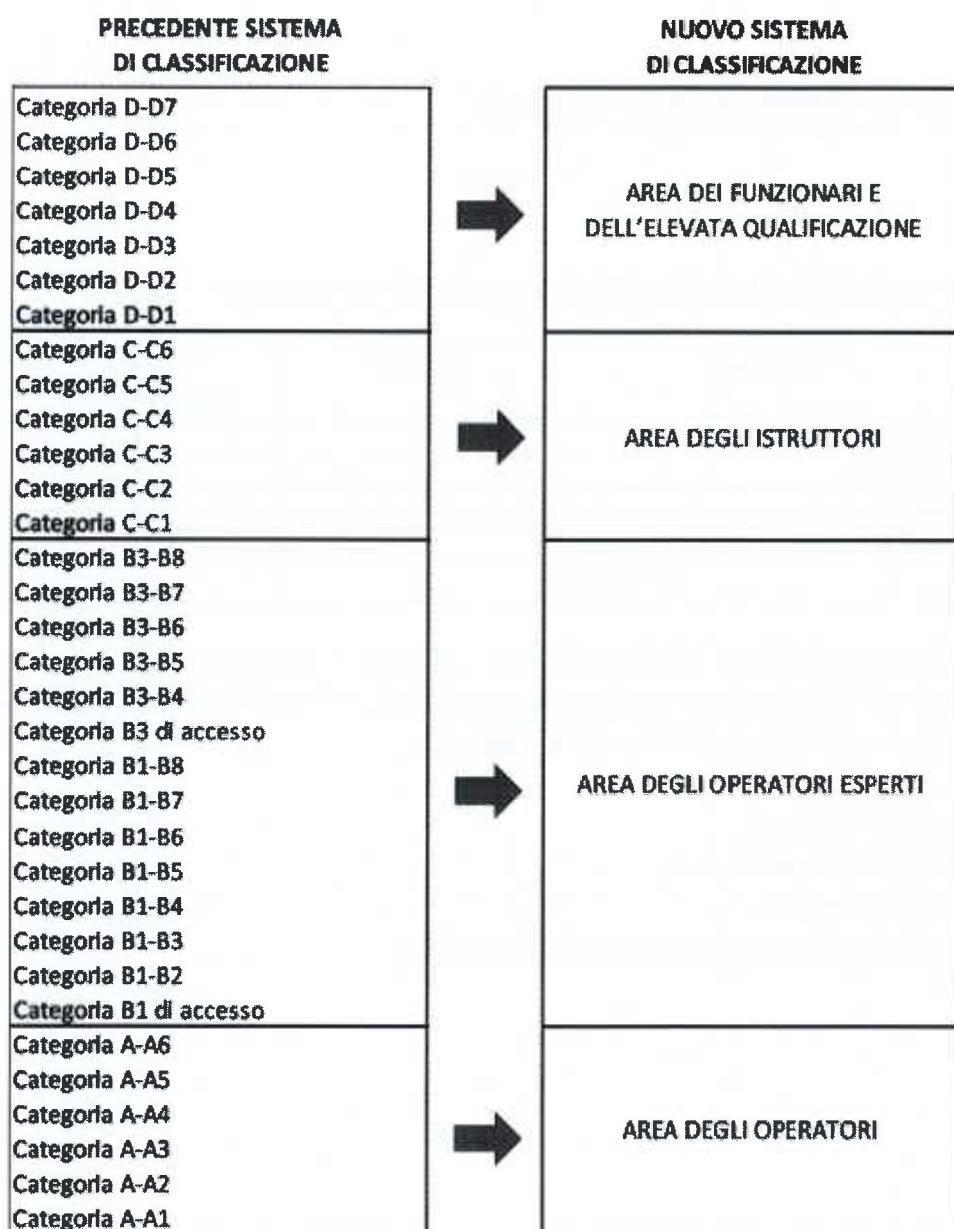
| PRECEDENTE SISTEMA DI CLASSIFICAZIONE | NUOVO SISTEMA DI CLASSIFICAZIONE |
|---|---|
| Categoria D-D7<br>Categoria D-D6<br>Categoria D-D5<br>Categoria D-D4<br>Categoria D-D3<br>Categoria D-D2<br>Categoria D-D1 | AREA DEI FUNZIONARI E DELL'ELEVATA QUALIFICAZIONE |
| Categoria C-C6<br>Categoria C-C5<br>Categoria C-C4<br>Categoria C-C3<br>Categoria C-C2<br>Categoria C-C1 | AREA DEGLI ISTRUTTORI |
| Categoria B3-B8<br>Categoria B3-B7<br>Categoria B3-B6<br>Categoria B3-B5<br>Categoria B3-B4<br>Categoria B3 di accesso<br>Categoria B1-B8<br>Categoria B1-B7<br>Categoria B1-B6<br>Categoria B1-B5<br>Categoria B1-B4<br>Categoria B1-B3<br>Categoria B1-B2<br>Categoria B1 di accesso | AREA DEGLI OPERATORI ESPERTI |
| Categoria A-A6<br>Categoria A-A5<br>Categoria A-A4<br>Categoria A-A3<br>Categoria A-A2<br>Categoria A-A1 | AREA DEGLI OPERATORI |